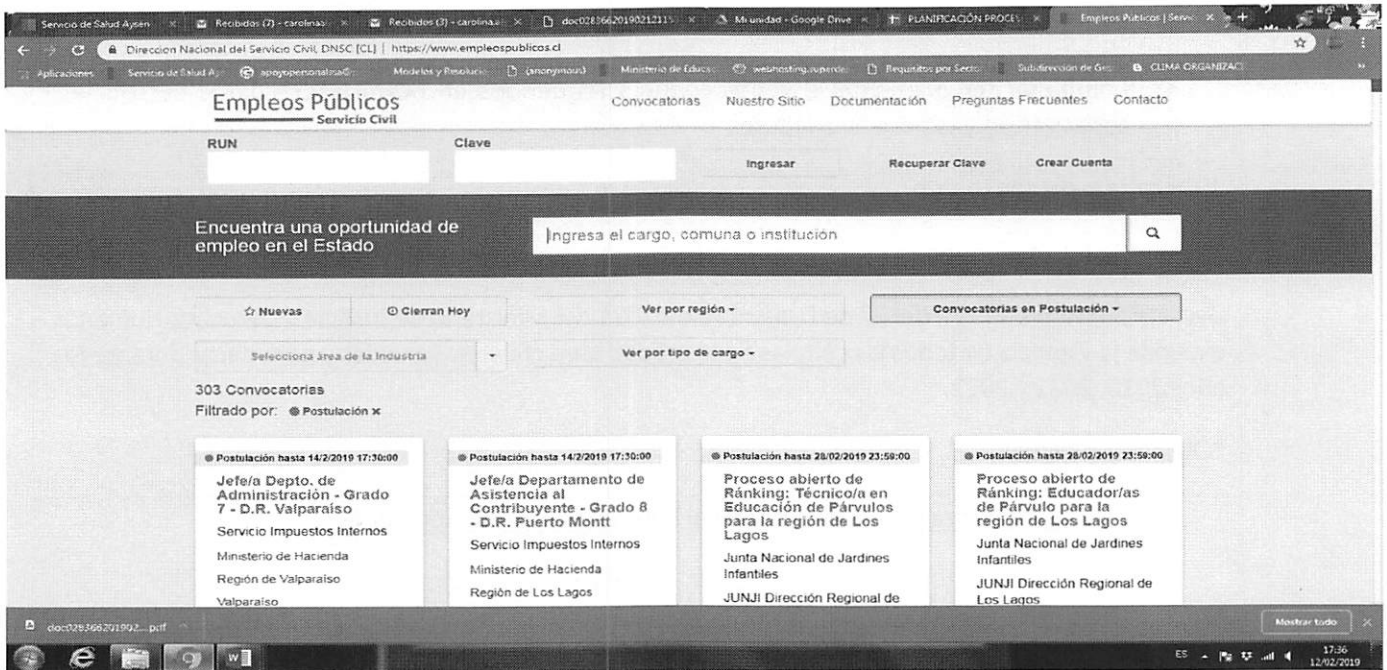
Servicio de Salud Aysén | Recibidos (7) - carolinas | Recibidos (3) - carolina | doc028366201902121 | Mi unidad - Google Drive | PLANIFICACIÓN PROCES | Empleos Públicos | Servi

Direccion Nacional del Servicio Civil, DNSC [CL] | https://www.empleospublicos.cl

Aplicaciones | Servicio de Salud Ay | apoyopersonalssa@ | Modelos y Resolucio | (anonymous) | Ministerio de Educa | webhosting.superde | Requisitos por Secto | Subdirección de Ges | CLIMA ORGANIZACI

Empleos Públicos
Servicio Civil

Convocatorias | Nuestro Sitio | Documentación | Preguntas Frecuentes | Contacto

RUN | Clave | Ingresar | Recuperar Clave | Crear Cuenta

Encuentra una oportunidad de empleo en el Estado

Ingresa el cargo, comuna o institución

☆ Nuevas | Cierran Hoy | Ver por región | Convocatorias en Postulación

Selecciona área de la Industria | Ver por tipo de cargo

303 Convocatorias
Filtrado por: Postulación ×

Postulación hasta 14/2/2019 17:30:00
Jefe/a Depto. de Administración - Grado 7 - D.R. Valparaíso
Servicio Impuestos Internos
Ministerio de Hacienda
Región de Valparaíso
Valparaíso

Postulación hasta 14/2/2019 17:30:00
Jefe/a Departamento de Asistencia al Contribuyente - Grado 8 - D.R. Puerto Montt
Servicio Impuestos Internos
Ministerio de Hacienda
Región de Los Lagos

Postulación hasta 28/02/2019 23:59:00
Proceso abierto de Ránking: Técnico/a en Educación de Párvulos para la región de Los Lagos
Junta Nacional de Jardines Infantiles
JUNJI Dirección Regional de

Postulación hasta 28/02/2019 23:59:00
Proceso abierto de Ránking: Educador/as de Párvulo para la región de Los Lagos
Junta Nacional de Jardines Infantiles
JUNJI Dirección Regional de Los Lagos

doc028366201902....pdf
Mostrar todo

ES 17:36 12/02/2019